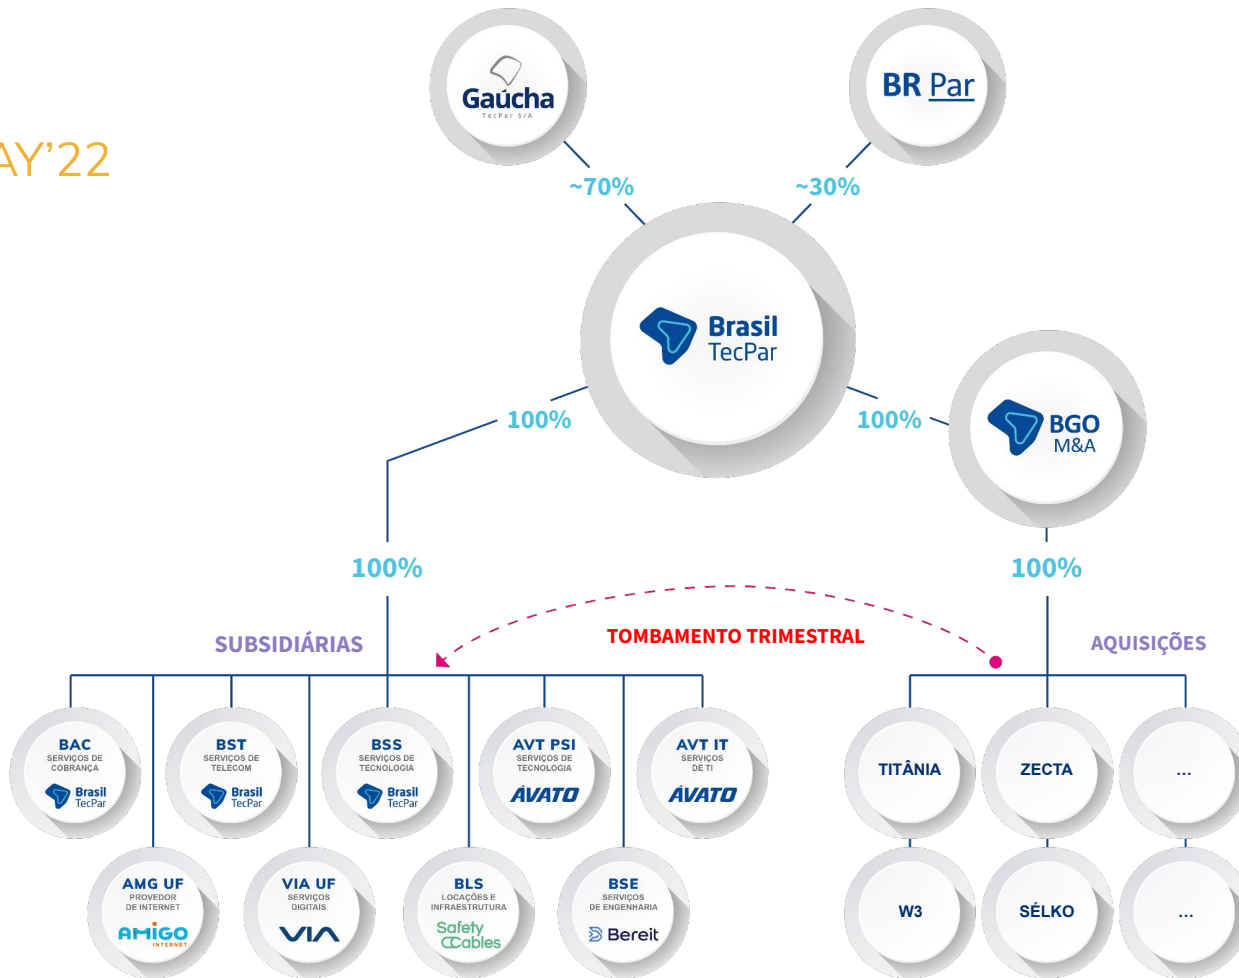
AY'22

Gaúcha
TecPar S/A

BR Par

~70%

~30%

Brasil TecPar

100%

100%

BGO M&A

100%

100%

SUBSIDIÁRIAS

TOMBAMENTO TRIMESTRAL

AQUISIÇÕES

BAC
SERVIÇOS DE COBRANÇA
Brasil TecPar

BST
SERVIÇOS DE TELECOM
Brasil TecPar

BSS
SERVIÇOS DE TECNOLOGIA
Brasil TecPar

AVT PSI
SERVIÇOS DE TECNOLOGIA
ÁVATO

AVT IT
SERVIÇOS DE TI
ÁVATO

AMG UF
PROVEDOR DE INTERNET
AMIGO INTERNET

VIA UF
SERVIÇOS DIGITAIS
VIA

BLS
LOCAÇÕES E INFRAESTRUTURA
Safety Cables

BSE
SERVIÇOS DE ENGENHARIA
Bereit

TITÂNIA

ZECTA

...

W3

SÉLKO

...